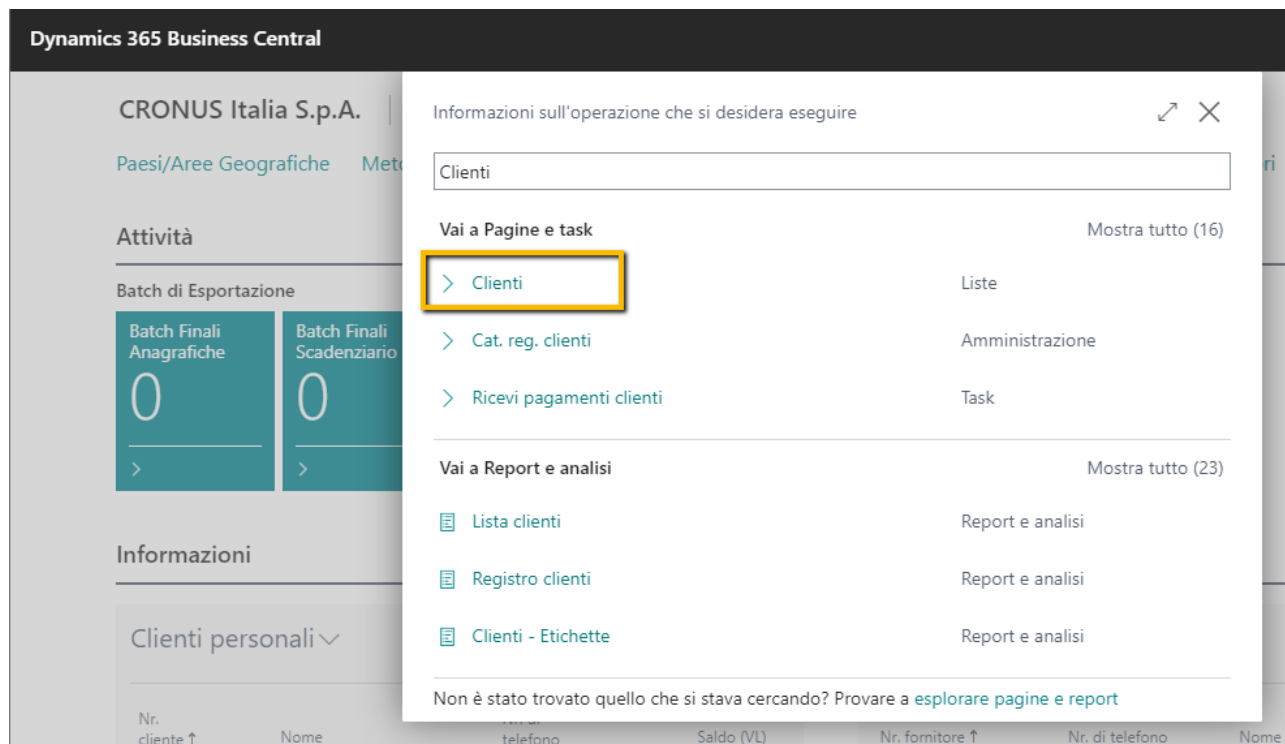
Dynamics 365 Business Central

CRONUS Italia S.p.A.

Paesi/Aree Geografiche Met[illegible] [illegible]ri

Attività

Batch di Esportazione

Batch Finali Anagrafiche
0
>

Batch Finali Scadenziario
0
>

Informazioni

Clienti personali

Nr. cliente ↑ Nome Nr. di telefono Saldo (VL) Nr. fornitore ↑ Nr. di telefono Nome

Informazioni sull'operazione che si desidera eseguire

Clienti

Vai a Pagine e task Mostra tutto (16)

> Clienti Liste

> Cat. reg. clienti Amministrazione

> Ricevi pagamenti clienti Task

Vai a Report e analisi Mostra tutto (23)

Lista clienti Report e analisi

Registro clienti Report e analisi

Clienti - Etichette Report e analisi

Non è stato trovato quello che si stava cercando? Provare a esplorare pagine e report